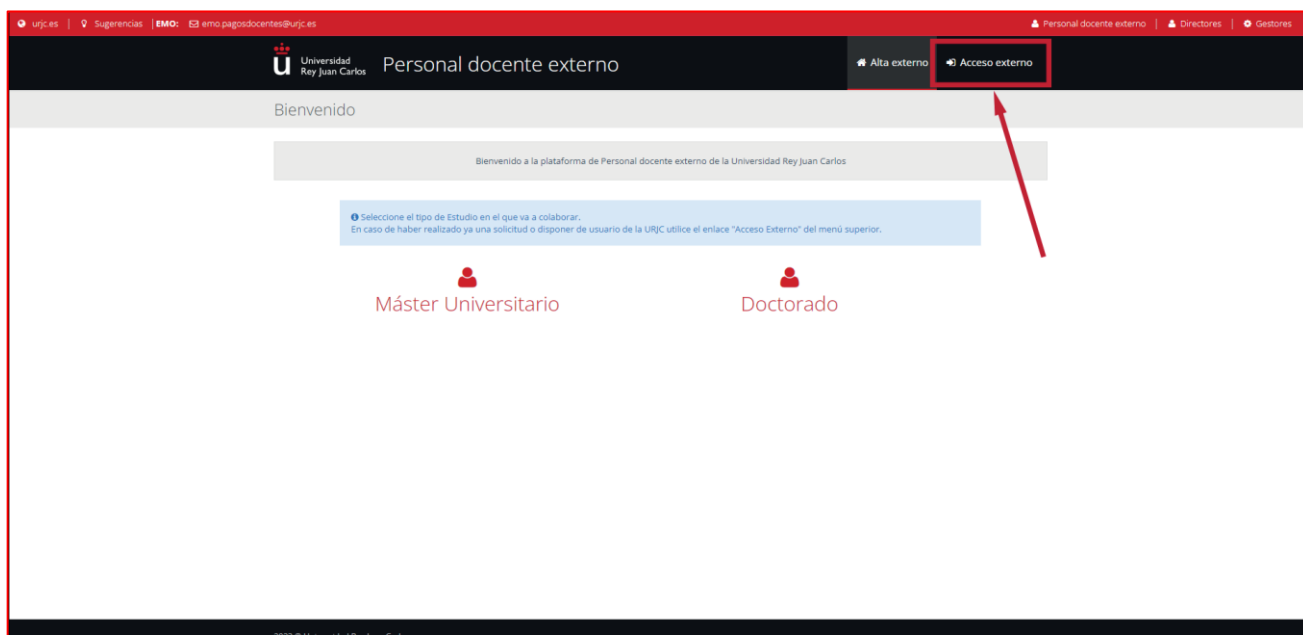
urjc.es | Sugerencias | EMO: emo.pagosdocentes@urjc.es

Personal docente externo | Directores | Gestores

Universidad Rey Juan Carlos

Personal docente externo

Alta externo

Acceso externo

Bienvenido

Bienvenido a la plataforma de Personal docente externo de la Universidad Rey Juan Carlos

Seleccione el tipo de Estudio en el que va a colaborar.
En caso de haber realizado ya una solicitud o disponer de usuario de la URJC utilice el enlace "Acceso Externo" del menú superior.

Máster Universitario

Doctorado

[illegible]